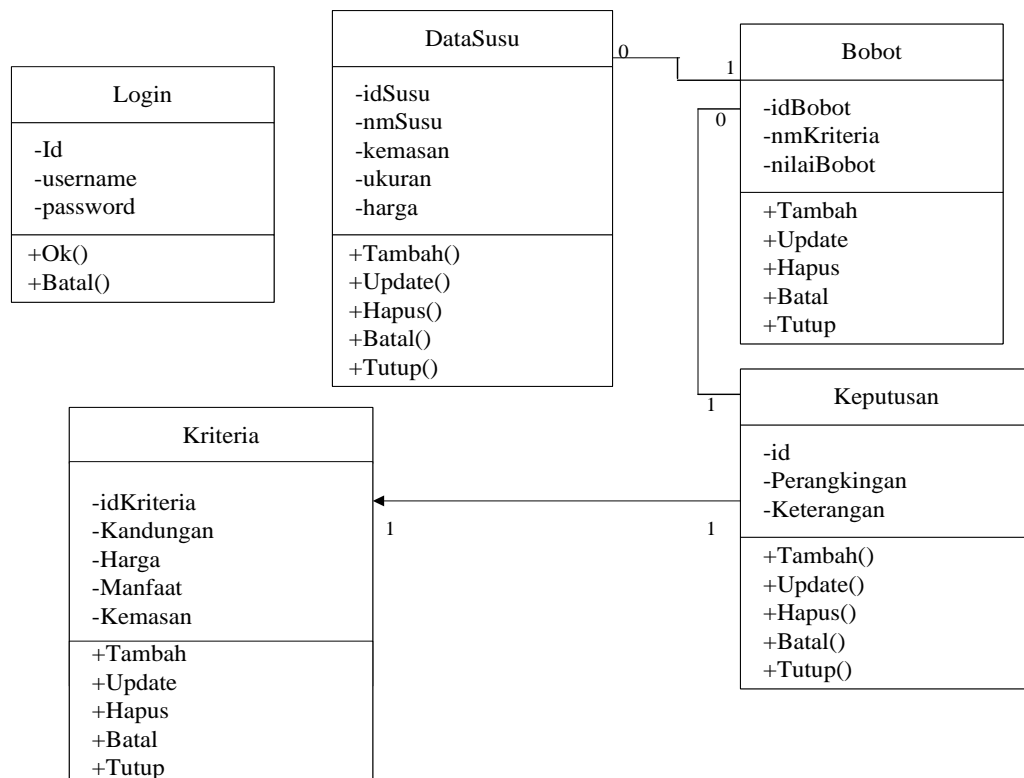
DataSusu

-idSusu
-nmSusu
-kemasan
-ukuran
-harga

+Tambah()
+Update()
+Hapus()
+Batal()
+Tutup()

0

1

Bobot

-idBobot
-nmKriteria
-nilaiBobot

+Tambah
+Update
+Hapus
+Batal
+Tutup

0

Login

-Id
-username
-password

+Ok()
+Batal()

1

Keputusan

-id
-Perangkingan
-Keterangan

+Tambah()
+Update()
+Hapus()
+Batal()
+Tutup()

Kriteria

-idKriteria
-Kandungan
-Harga
-Manfaat
-Kemasan

+Tambah
+Update
+Hapus
+Batal
+Tutup

1

1